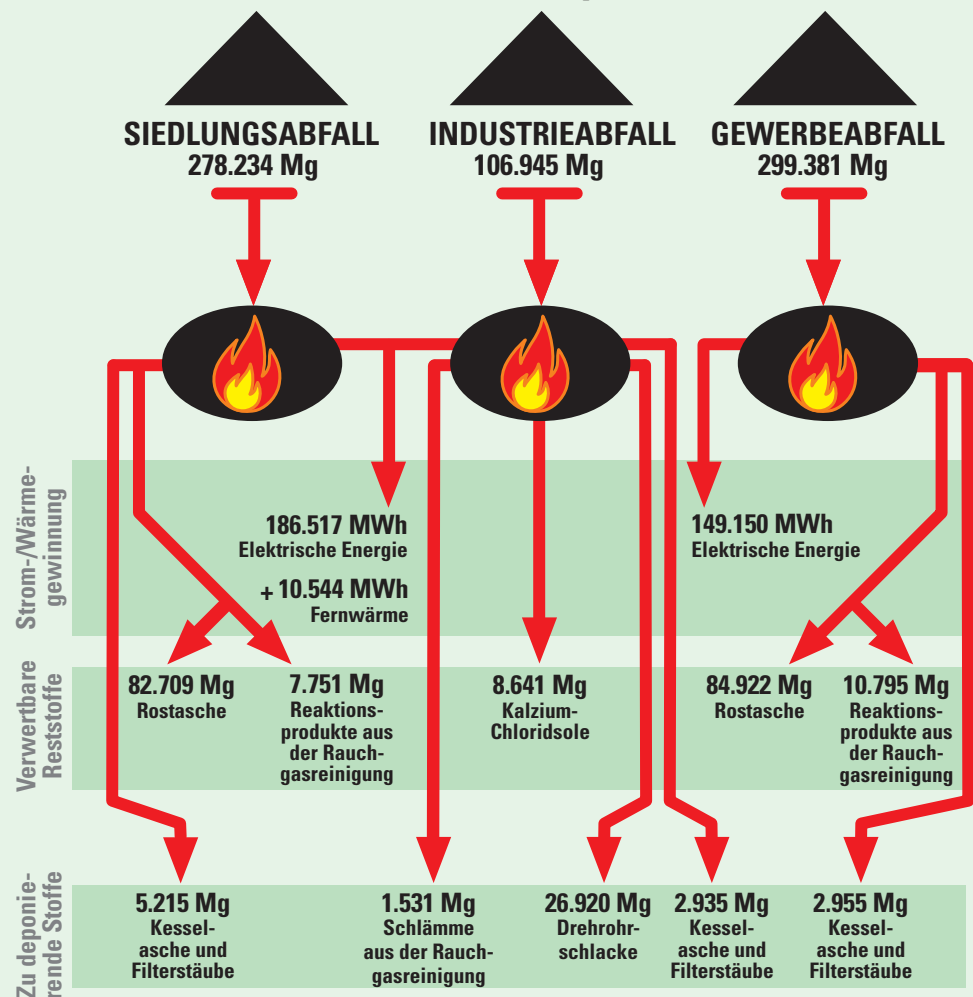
SIEDLUNGSABFALL
278.234 Mg

INDUSTRIEABFALL
106.945 Mg

GEWERBEABFALL
299.381 Mg

Strom-/Wärmegewinnung

186.517 MWh
Elektrische Energie

+ 10.544 MWh
Fernwärme

149.150 MWh
Elektrische Energie

Verwertbare Reststoffe

82.709 Mg
Rostasche

7.751 Mg
Reaktionsprodukte aus der Rauchgasreinigung

8.641 Mg
Kalzium-Chloridsole

84.922 Mg
Rostasche

10.795 Mg
Reaktionsprodukte aus der Rauchgasreinigung

Zu deponierende Stoffe

5.215 Mg
Kesselasche und Filterstäube

1.531 Mg
Schlämme aus der Rauchgasreinigung

26.920 Mg
Drehrohrschlacke

2.935 Mg
Kesselasche und Filterstäube

2.955 Mg
Kesselasche und Filterstäube